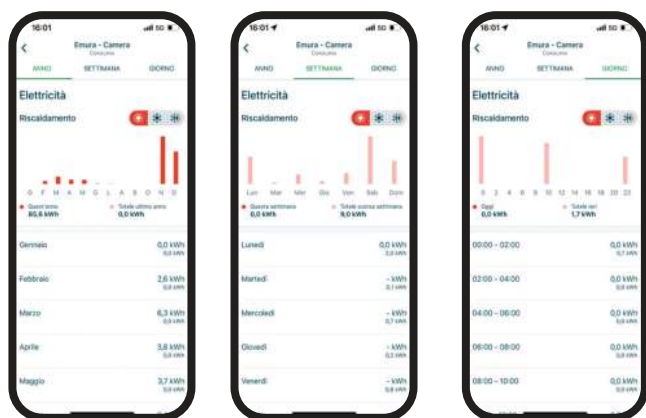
16:01

Emura - Camera
Consumi

ANNO SETTIMANA GIORNO

Elettricità

Riscaldamento

G F M A M G L A S O N D

Quest'anno
80,6 kWh

Totale ultimo anno
0,0 kWh

Gennaio 0,0 kWh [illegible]

Febbraio 2,6 kWh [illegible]

Marzo 6,3 kWh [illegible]

Aprile 3,8 kWh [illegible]

Maggio 3,7 kWh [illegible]

16:01

Emura - Camera
Consumi

ANNO SETTIMANA GIORNO

Elettricità

Riscaldamento

Lun Mar Mer Gio Ven Sab Dom

Questa settimana
0,0 kWh

Totale scorsa settimana
9,0 kWh

Lunedì 0,0 kWh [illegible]

Martedì - kWh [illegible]

Mercoledì - kWh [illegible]

Giovedì - kWh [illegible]

Venerdì - kWh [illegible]

16:01

Emura - Camera
Consumi

ANNO SETTIMANA GIORNO

Elettricità

Riscaldamento

0 2 4 6 8 10 12 14 16 18 20 22

Oggi
0,0 kWh

Totale ieri
1,7 kWh

00:00 - 02:00 0,0 kWh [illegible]

02:00 - 04:00 0,0 kWh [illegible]

04:00 - 06:00 0,0 kWh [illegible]

06:00 - 08:00 0,0 kWh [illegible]

08:00 - 10:00 0,0 kWh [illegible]